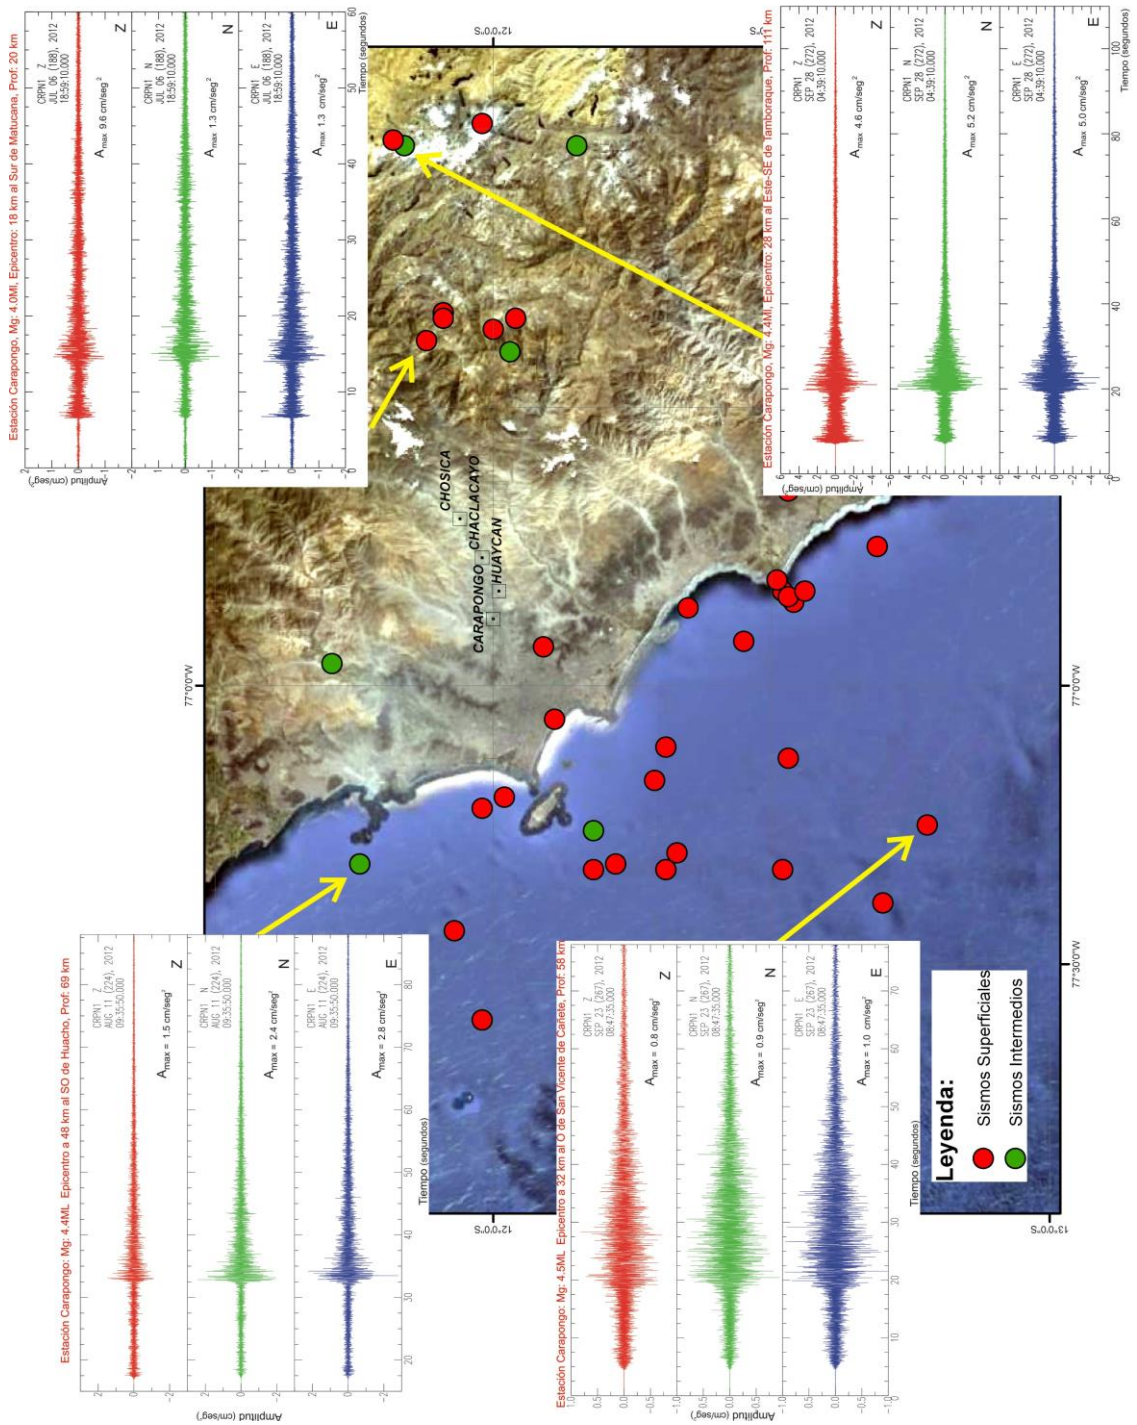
Estación Carapongo, Mg: 4.0Ml, Epicentro: 18 km al Sur de Matucana, Prof: 20 km

CRPN1 Z
JUL 06 (188), 2012
18:59:10.000
$A_{max}$ 9.6 cm/seg$^2$
Z

CRPN1 N
JUL 06 (188), 2012
18:59:10.000
$A_{max}$ 1.3 cm/seg$^2$
N

CRPN1 E
JUL 06 (188), 2012
18:59:10.000
$A_{max}$ 1.3 cm/seg$^2$
E

Amplitud (cm/seg$^2$)
Tiempo (segundos)
0 10 20 30 40 50 60

Estación Carapongo, Mg: 4.4Ml, Epicentro: 28 km al Este-SE de Tamboraque, Prof: 111 km

CRPN1 Z
SEP 28 (272), 2012
04:39:10.000
$A_{max}$ 4.6 cm/seg$^2$
Z

CRPN1 N
SEP 28 (272), 2012
04:39:10.000
$A_{max}$ 5.2 cm/seg$^2$
N

CRPN1 E
SEP 28 (272), 2012
04:39:10.000
$A_{max}$ 5.0 cm/seg$^2$
E

Amplitud (cm/seg$^2$)
Tiempo (segundos)
20 40 60 80 100

12°0'0"S
77°0'0"W
77°30'0"W
13°0'0"S

CHOSICA
CHACLACAYO
CARAPONGO
HUAYCAN

Estación Carapongo: Mg: 4.4ML, Epicentro a 48 km al SO de Huacho, Prof: 69 km

CRPN1 Z
AUG 11 (224), 2012
09:35:50.000
$A_{max}$ = 1.5 cm/seg$^2$
Z

CRPN1 N
AUG 11 (224), 2012
09:35:50.000
$A_{max}$ = 2.4 cm/seg$^2$
N

CRPN1 E
AUG 11 (224), 2012
09:35:50.000
$A_{max}$ = 2.8 cm/seg$^2$
E

Amplitud (cm/seg$^2$)
Tiempo (segundos)
20 30 40 50 60 70 80

Estación Carapongo: Mg: 4.5ML, Epicentro a 32 km al O de San Vicente de Cañete, Prof: 58 km

CRPN1 Z
SEP 23 (267), 2012
08:47:35.000
$A_{max}$ = 0.8 cm/seg$^2$
Z

CRPN1 N
SEP 23 (267), 2012
08:47:35.000
$A_{max}$ = 0.9 cm/seg$^2$
N

CRPN1 E
SEP 23 (267), 2012
08:47:35.000
$A_{max}$ = 1.0 cm/seg$^2$
E

Amplitud (cm/seg$^2$)
Tiempo (segundos)
10 20 30 40 50 60 70

Leyenda:
Sismos Superficiales
Sismos Intermedios